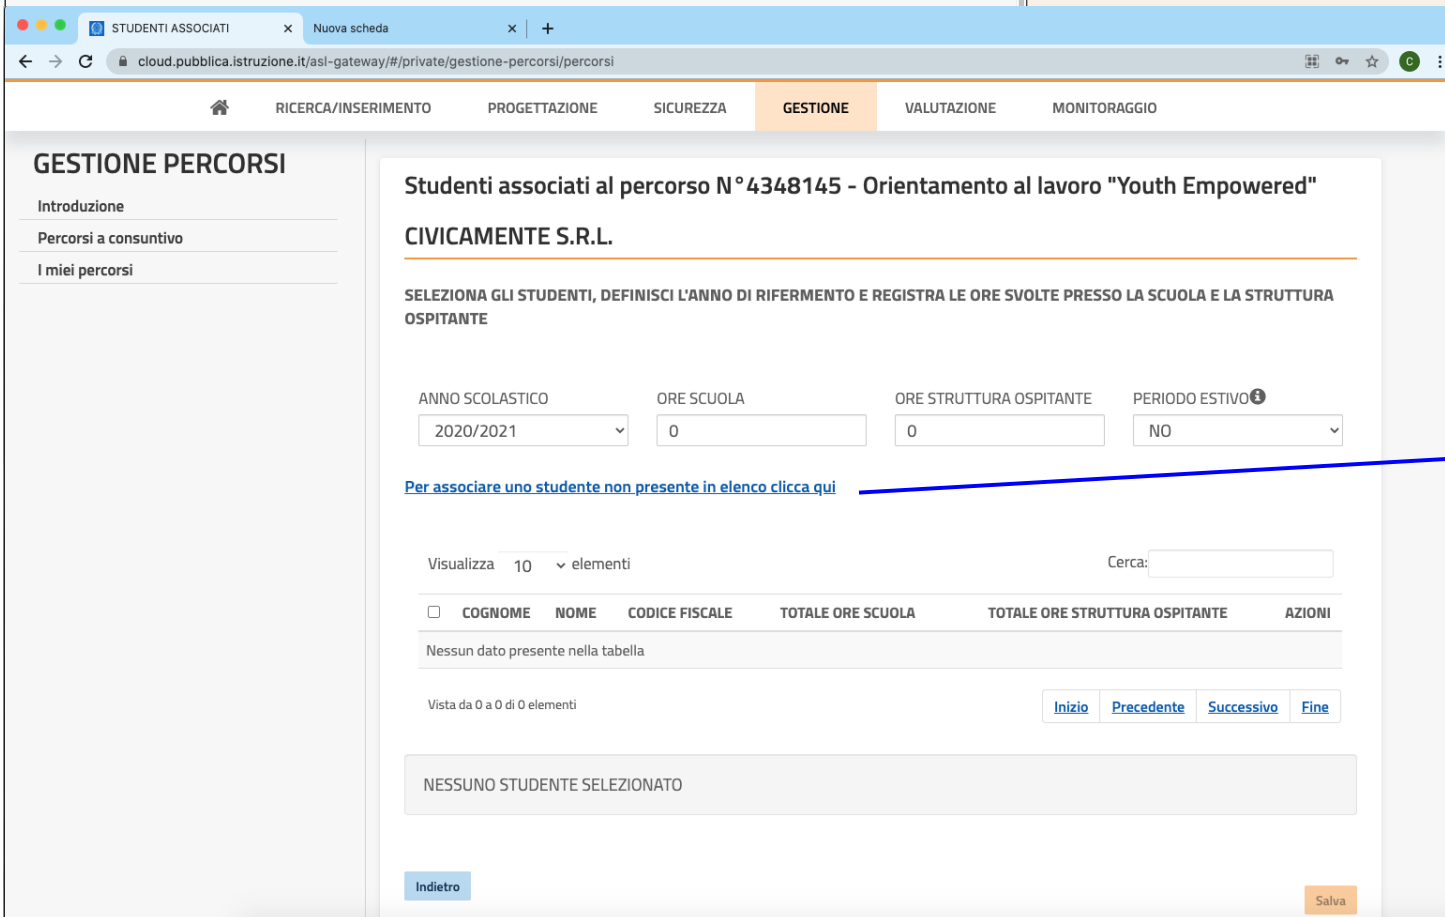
STUDENTI ASSOCIATI × Nuova scheda × +

cloud.pubblica.istruzione.it/asl-gateway/#/private/gestione-percorsi/percorsi

C

RICERCA/INSERIMENTO PROGETTAZIONE SICUREZZA GESTIONE VALUTAZIONE MONITORAGGIO

GESTIONE PERCORSI

Introduzione

Percorsi a consuntivo

I miei percorsi

Studenti associati al percorso N°4348145 - Orientamento al lavoro "Youth Empowered"

CIVICAMENTE S.R.L.

SELEZIONA GLI STUDENTI, DEFINISCI L'ANNO DI RIFERMENTO E REGISTRA LE ORE SVOLTE PRESSO LA SCUOLA E LA STRUTTURA OSPITANTE

ANNO SCOLASTICO
2020/2021

ORE SCUOLA
0

ORE STRUTTURA OSPITANTE
0

PERIODO ESTIVO
NO

Per associare uno studente non presente in elenco clicca qui

Visualizza 10 elementi

Cerca:

| | COGNOME | NOME | CODICE FISCALE | TOTALE ORE SCUOLA | TOTALE ORE STRUTTURA OSPITANTE | AZIONI |
|---|---|---|---|---|---|---|
| Nessun dato presente nella tabella | | | | | | |

Vista da 0 a 0 di 0 elementi

Inizio Precedente Successivo Fine

NESSUNO STUDENTE SELEZIONATO

Indietro

Salva